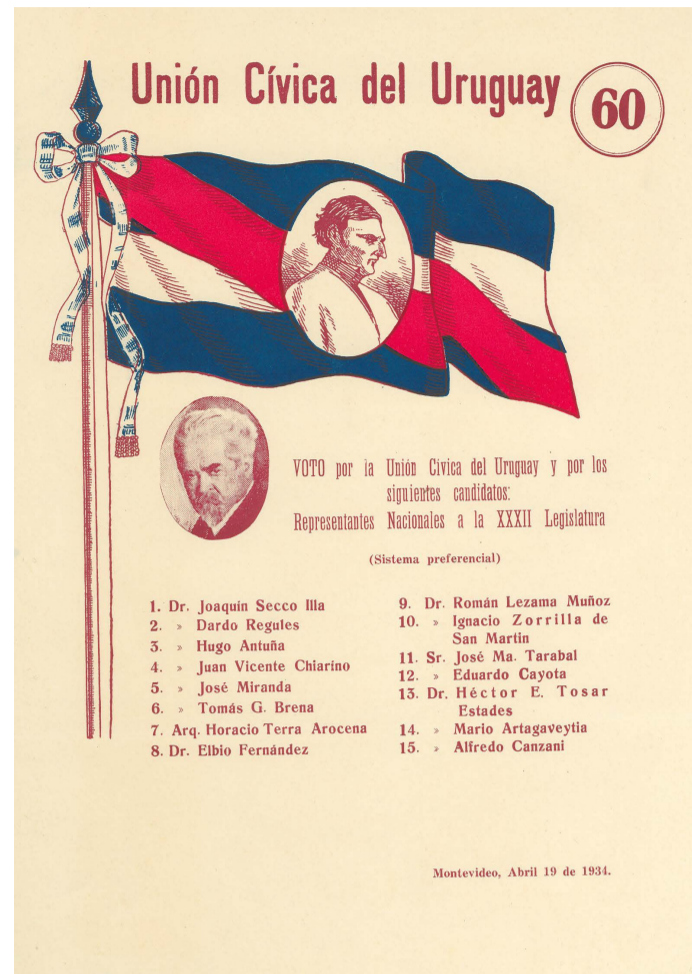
Unión Cívica del Uruguay

60

VOTO por la Unión Cívica del Uruguay y por los siguientes candidatos:
Representantes Nacionales a la XXXII Legislatura

(Sistema preferencial)

1. Dr. Joaquín Secco Illa
2. » Dardo Regules
3. » Hugo Antuña
4. » Juan Vicente Chiarino
5. » José Miranda
6. » Tomás G. Brena
7. Arq. Horacio Terra Arocena
8. Dr. Elbio Fernández

9. Dr. Román Lezama Muñoz
10. » Ignacio Zorrilla de San Martín
11. Sr. José Ma. Tarabal
12. » Eduardo Cayota
13. Dr. Héctor E. Tosar Estades
14. » Mario Artagaveytia
15. » Alfredo Canzani

Montevideo, Abril 19 de 1934.